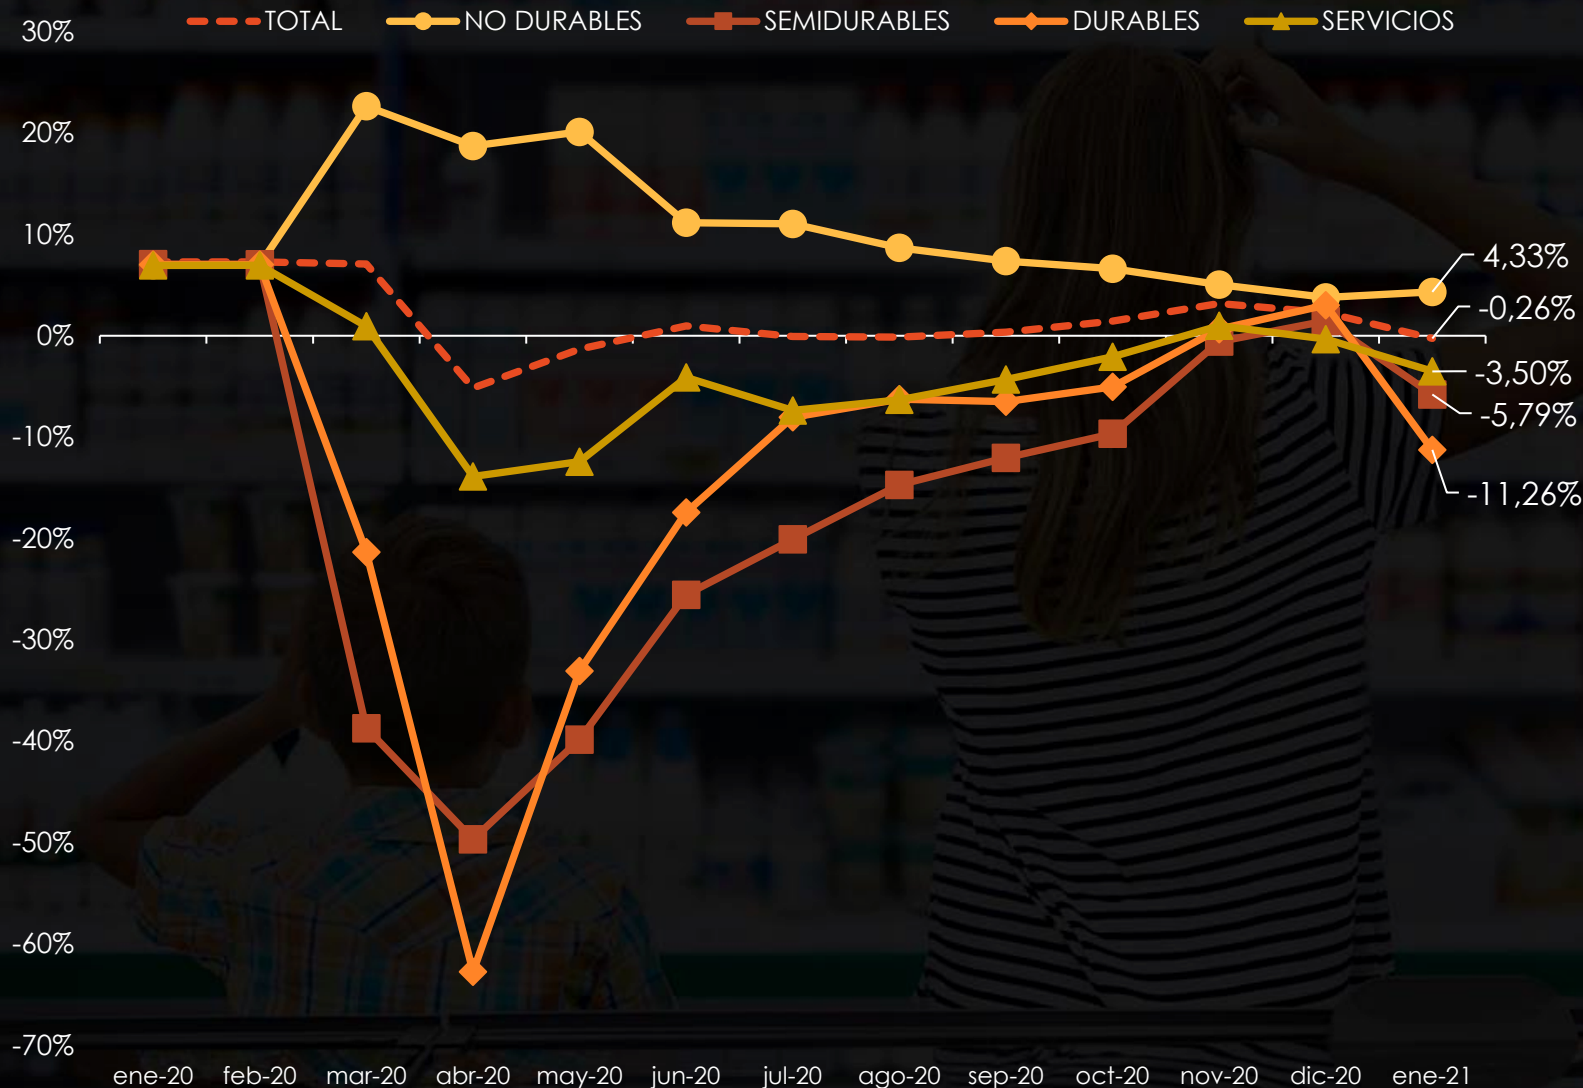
TOTAL
NO DURABLES
SEMIDURABLES
DURABLES
SERVICIOS

30%
20%
10%
0%
-10%
-20%
-30%
-40%
-50%
-60%
-70%

4,33%
-0,26%
-3,50%
-5,79%
-11,26%

ene-20
feb-20
mar-20
abr-20
may-20
jun-20
jul-20
ago-20
sep-20
oct-20
nov-20
dic-20
ene-21